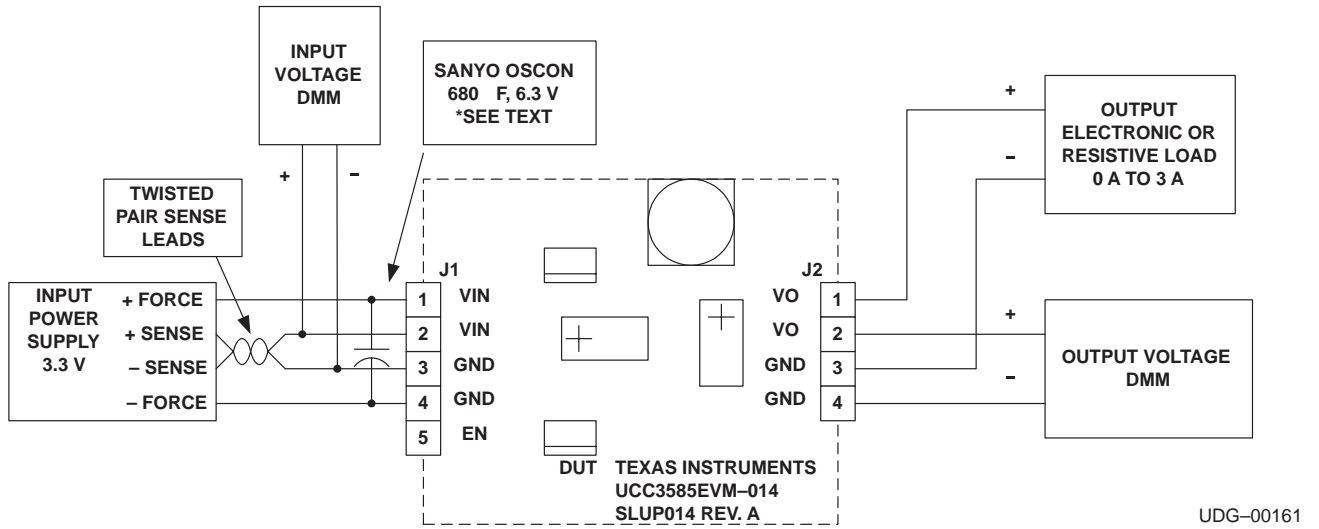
INPUT VOLTAGE DMM

SANYO OSCON 680 F, 6.3 V *SEE TEXT

+

–

TWISTED PAIR SENSE LEADS

INPUT POWER SUPPLY 3.3 V

+ FORCE
+ SENSE
– SENSE
– FORCE

J1

1 VIN
2 VIN
3 GND
4 GND
5 EN

+

–

OUTPUT ELECTRONIC OR RESISTIVE LOAD 0 A TO 3 A

J2

VO 1
VO 2
GND 3
GND 4

+

–

OUTPUT VOLTAGE DMM

DUT TEXAS INSTRUMENTS UCC3585EVM–014 SLUP014 REV. A

UDG–00161